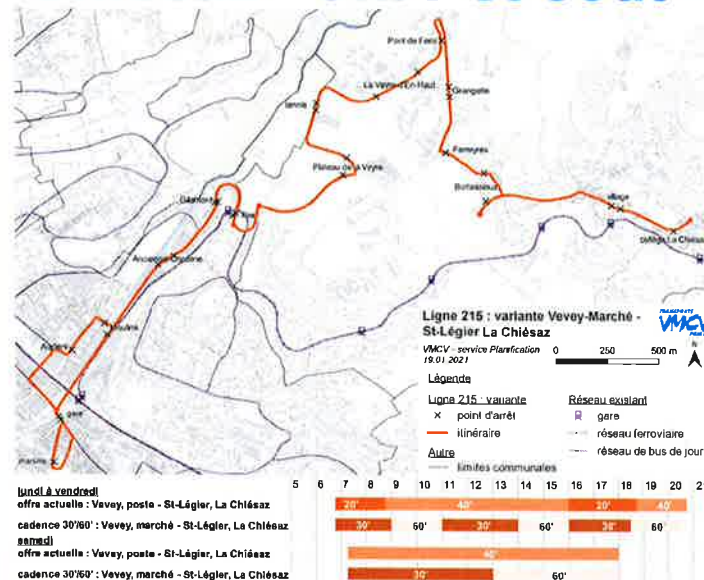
Pont de Pierre
La Veyre-d'En-Haut
Grangette
Iamna
Fenneyres
Plateau de la Veyre
Bulandand
village
Collège La Chiésaz
Ancienne Corderie
Moulins
Alpes
gare
marché

TRANSPORTS VMCV

Ligne 215 : variante Vevey-Marché - St-Légier La Chiésaz
VMCV - service Planification 19.01.2021
0 250 500 m

Légende
Ligne 215 : variante
× point d'arrêt
itinéraire
Autre
limites communales
Réseau existant
gare
réseau ferroviaire
réseau de bus de jour

| | 5 | 6 | 7 | 8 | 9 | 10 | 11 | 12 | 13 | 14 | 15 | 16 | 17 | 18 | 19 | 20 | 2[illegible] |
|---|---|---|---|---|---|---|---|---|---|---|---|---|---|---|---|---|---|
| lundi à vendredi | | | | | | | | | | | | | | | | | |
| offre actuelle : Vevey, poste - St-Légier, La Chiésaz | | | 20' | | | 40' | | | | | | 20' | | | 40' | | |
| cadence 30'/60' : Vevey, marché - St-Légier, La Chiésaz | | | 30' | | 60' | | 30' | | | 60' | | 30' | | | 60' | | |
| samedi | | | | | | | | | | | | | | | | | |
| offre actuelle : Vevey, poste - St-Légier, La Chiésaz | | | | | | | 40' | | | | | | | | | | |
| cadence 30'/60' : Vevey, marché - St-Légier, La Chiésaz | | | | 30' | | | | | | 60' | | | | | | | |